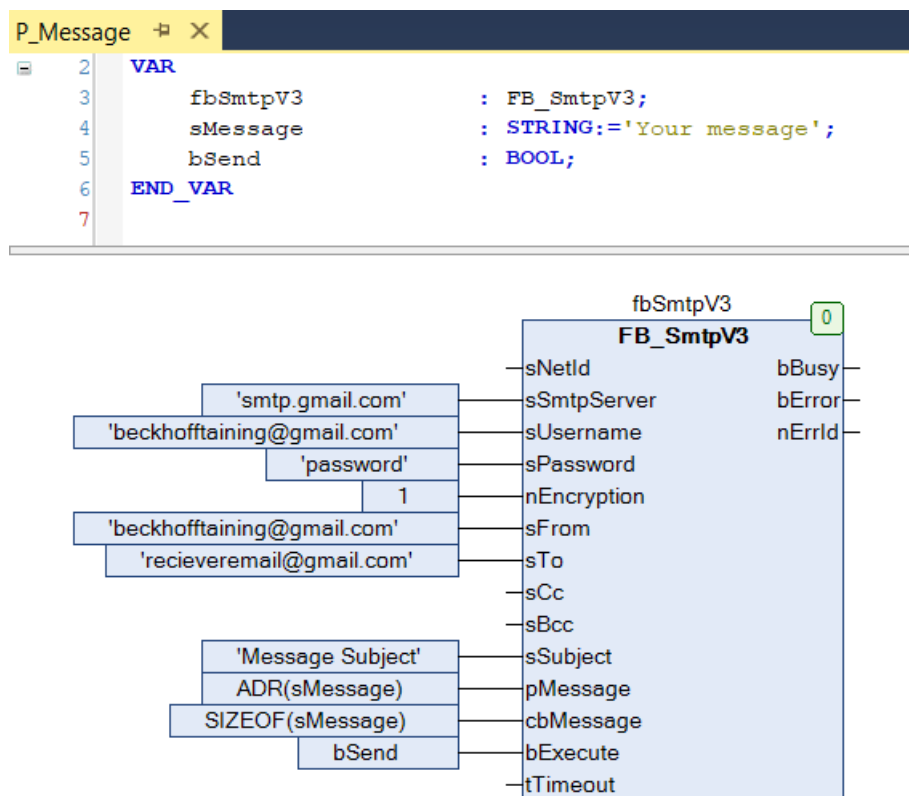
P_Message ⊣ ✕

2 VAR
3 fbSmtpV3 : FB_SmtpV3;
4 sMessage : STRING:='Your message';
5 bSend : BOOL;
6 END_VAR
7

fbSmtpV3
0
FB_SmtpV3
sNetId
bBusy
'smtp.gmail.com'
sSmtpServer
bError
'beckhofftaining@gmail.com'
sUsername
nErrId
'password'
sPassword
1
nEncryption
'beckhofftaining@gmail.com'
sFrom
'recieveremail@gmail.com'
sTo
sCc
sBcc
'Message Subject'
sSubject
ADR(sMessage)
pMessage
SIZEOF(sMessage)
cbMessage
bSend
bExecute
tTimeout